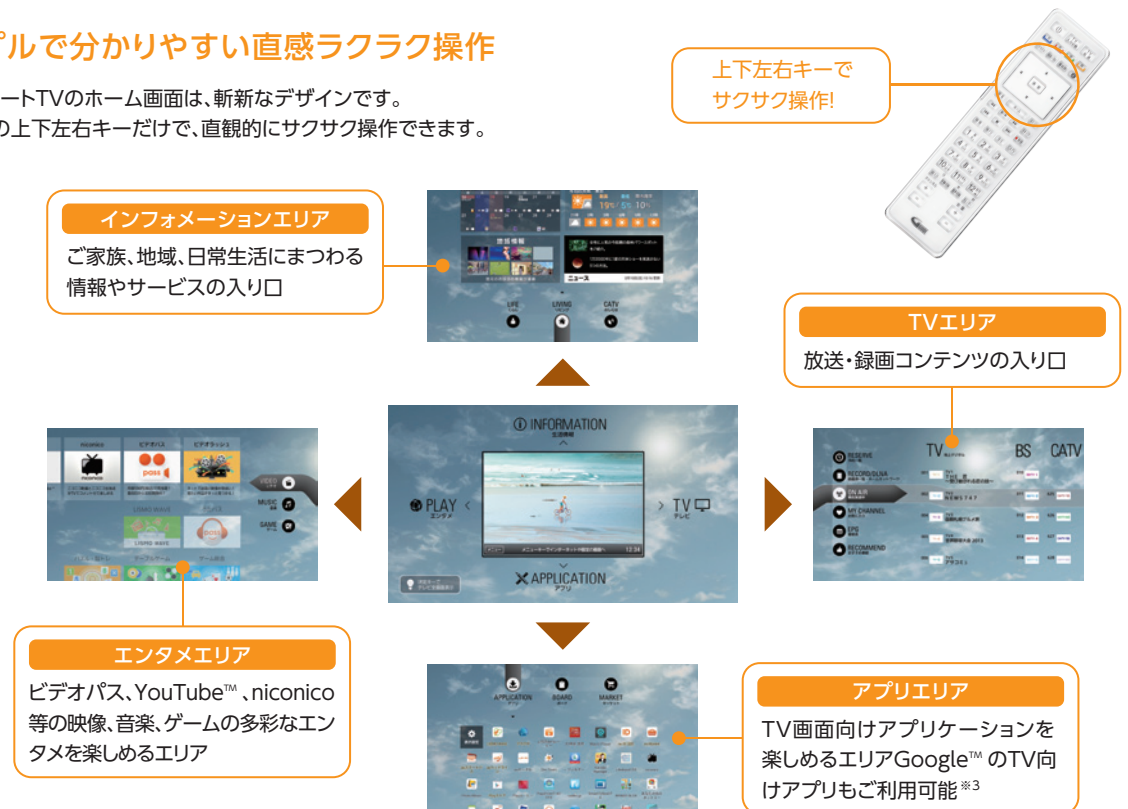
プルで分かりやすい直感ラクラク操作

ートTVのホーム画面は、斬新なデザインです。
の上下左右キーだけで、直観的にサクサク操作できます。

上下左右キーで
サクサク操作!

インフォメーションエリア
ご家族、地域、日常生活にまつわる情報やサービスの入り口

TVエリア
放送・録画コンテンツの入り口

INFORMATION
PLAY
TV
APPLICATION

LIFE
LIVING
CATV

TV
BS
CATV
RESERVE
RECORD/DLNA
ON AIR
MY CHANNEL
EPG
RECOMMEND

VIDEO
MUSIC
GAME

LIVING WAVE

APPLICATION
BOARD
MARKET

エンタメエリア
ビデオパス、YouTube™ 、niconico等の映像、音楽、ゲームの多彩なエンタメを楽しめるエリア

アプリエリア
TV画面向けアプリケーションを楽しめるエリアGoogle™ のTV向けアプリもご利用可能※3